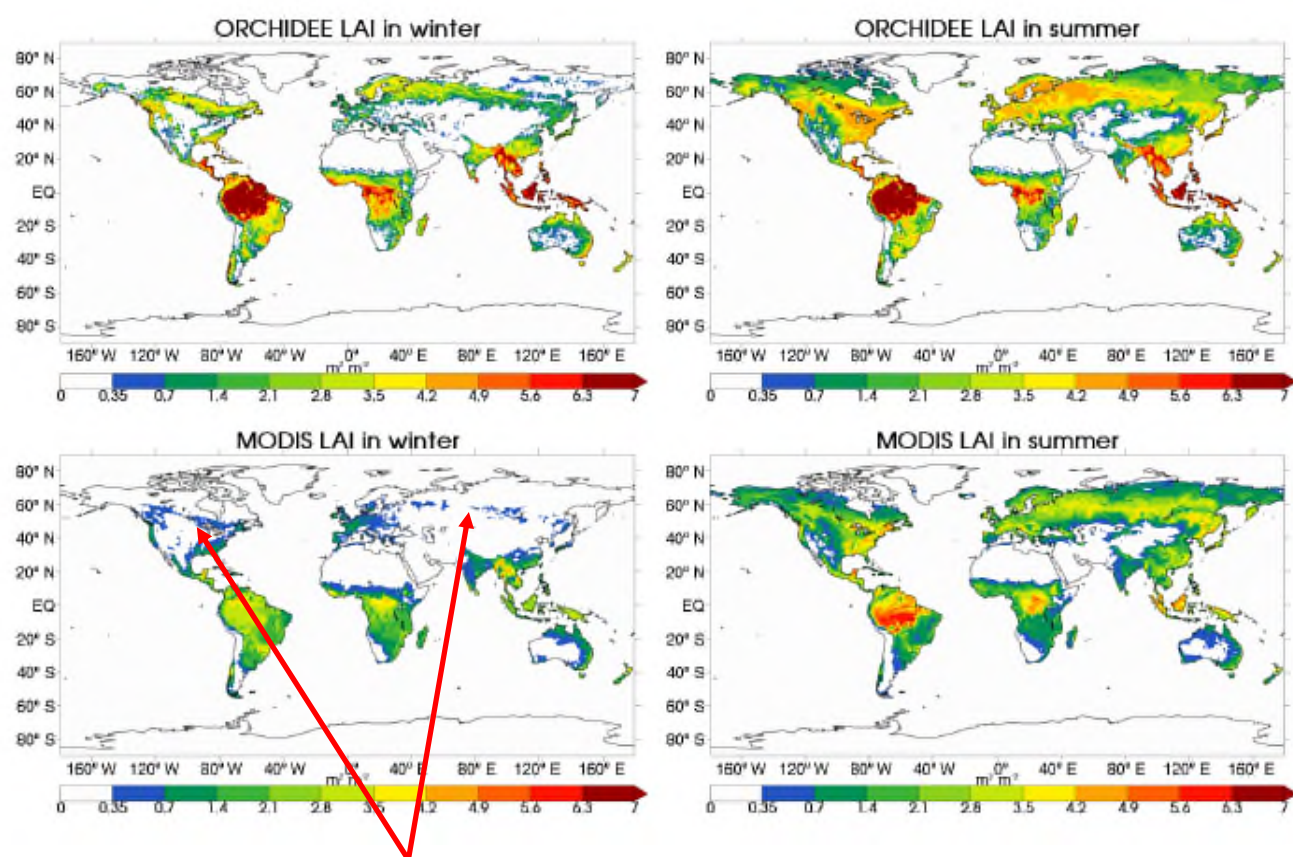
ORCHIDEE LAI in winter

80° N
60° N
40° N
20° N
EQ
20° S
40° S
60° S
80° S

160° W 120° W 80° W 40° W 0° 40° E 80° E 120° E 160° E

$m^2 m^{-2}$

0 0.35 0.7 1.4 2.1 2.8 3.5 4.2 4.9 5.6 6.3 7

ORCHIDEE LAI in summer

80° N
60° N
40° N
20° N
EQ
20° S
40° S
60° S
80° S

160° W 120° W 80° W 40° W 0° 40° E 80° E 120° E 160° E

$m^2 m^{-2}$

0 0.35 0.7 1.4 2.1 2.8 3.5 4.2 4.9 5.6 6.3 7

MODIS LAI in winter

80° N
60° N
40° N
20° N
EQ
20° S
40° S
60° S
80° S

160° W 120° W 80° W 40° W 0° 40° E 80° E 120° E 160° E

$m^2 m^{-2}$

0 0.35 0.7 1.4 2.1 2.8 3.5 4.2 4.9 5.6 6.3 7

MODIS LAI in summer

80° N
60° N
40° N
20° N
EQ
20° S
40° S
60° S
80° S

160° W 120° W 80° W 40° W 0° 40° E 80° E 120° E 160° E

$m^2 m^{-2}$

0 0.35 0.7 1.4 2.1 2.8 3.5 4.2 4.9 5.6 6.3 7